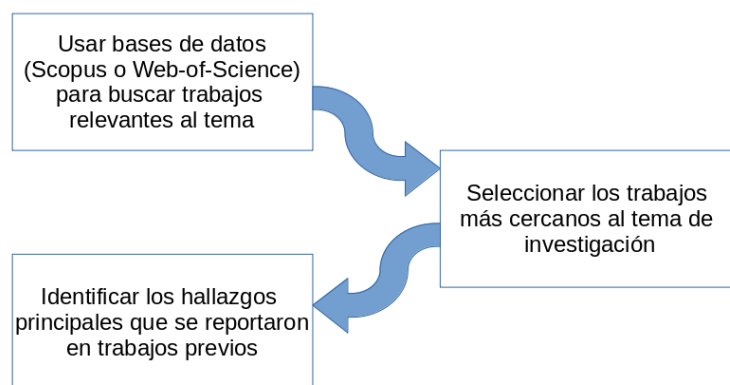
Usar bases de datos (Scopus o Web-of-Science) para buscar trabajos relevantes al tema

Seleccionar los trabajos más cercanos al tema de investigación

Identificar los hallazgos principales que se reportaron en trabajos previos